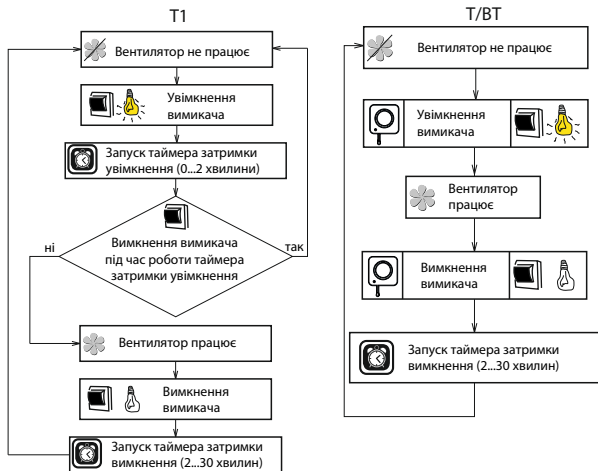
T1

Вентилятор не працює

Увімкнення вимикача

Запуск таймера затримки увімкнення (0...2 хвилини)

ні

Вимкнення вимикача під час роботи таймера затримки увімкнення

так

Вентилятор працює

Вимкнення вимикача

Запуск таймера затримки вимкнення (2...30 хвилин)

T/BT

Вентилятор не працює

Увімкнення вимикача

Вентилятор працює

Вимкнення вимикача

Запуск таймера затримки вимкнення (2...30 хвилин)